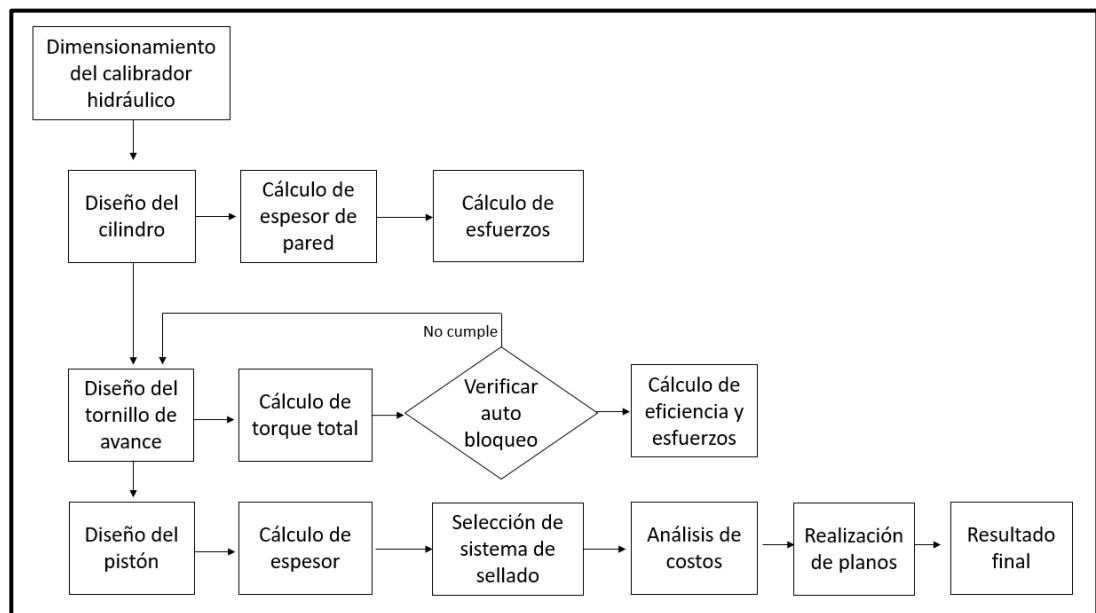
Dimensionamiento del calibrador hidráulico

Diseño del cilindro

Cálculo de espesor de pared

Cálculo de esfuerzos

No cumple

Diseño del tornillo de avance

Cálculo de torque total

Verificar auto bloqueo

Cálculo de eficiencia y esfuerzos

Diseño del pistón

Cálculo de espesor

Selección de sistema de sellado

Análisis de costos

Realización de planos

Resultado final